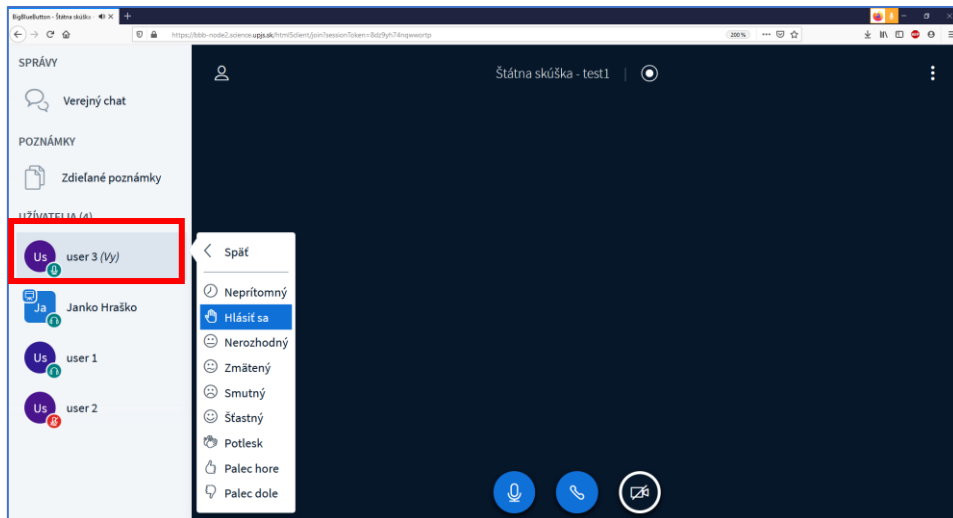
BigBlueButton - Štátna skúšk
https://bbb-node2.science.upjs.sk/html5client/join?sessionToken=8dz9yh74nqwwortp
200 %

SPRÁVY
Verejný chat
POZNÁMKY
Zdieľané poznámky
UŽÍVATELIA (4)
Us user 3 (Vy)
Ja Janko Hraško
Us user 1
Us user 2

Štátna skúška - test1

Späť
Neprítomný
Hlásiť sa
Nerozhodný
Zmätený
Smutný
Šťastný
Potlesk
Palec hore
Palec dole